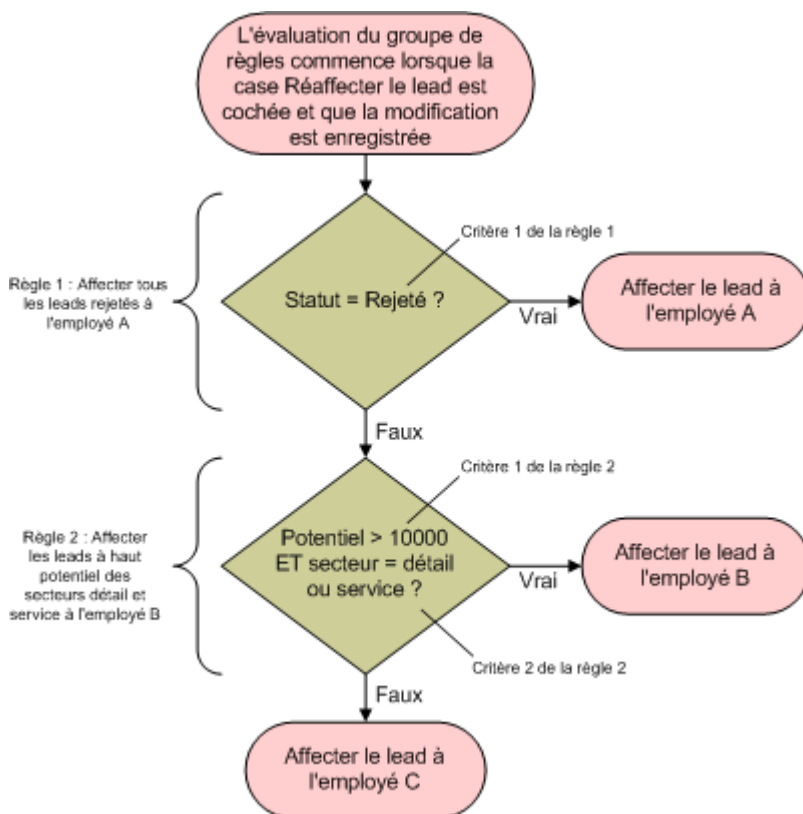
L'évaluation du groupe de règles commence lorsque la case Réaffecter le lead est cochée et que la modification est enregistrée

Règle 1 : Affecter tous les leads rejetés à l'employé A

Critère 1 de la règle 1

Statut = Rejeté ?

Vrai

Affecter le lead à l'employé A

Faux

Règle 2 : Affecter les leads à haut potentiel des secteurs détail et service à l'employé B

Critère 1 de la règle 2

Potentiel > 10000 ET secteur = détail ou service ?

Vrai

Affecter le lead à l'employé B

Critère 2 de la règle 2

Faux

Affecter le lead à l'employé C